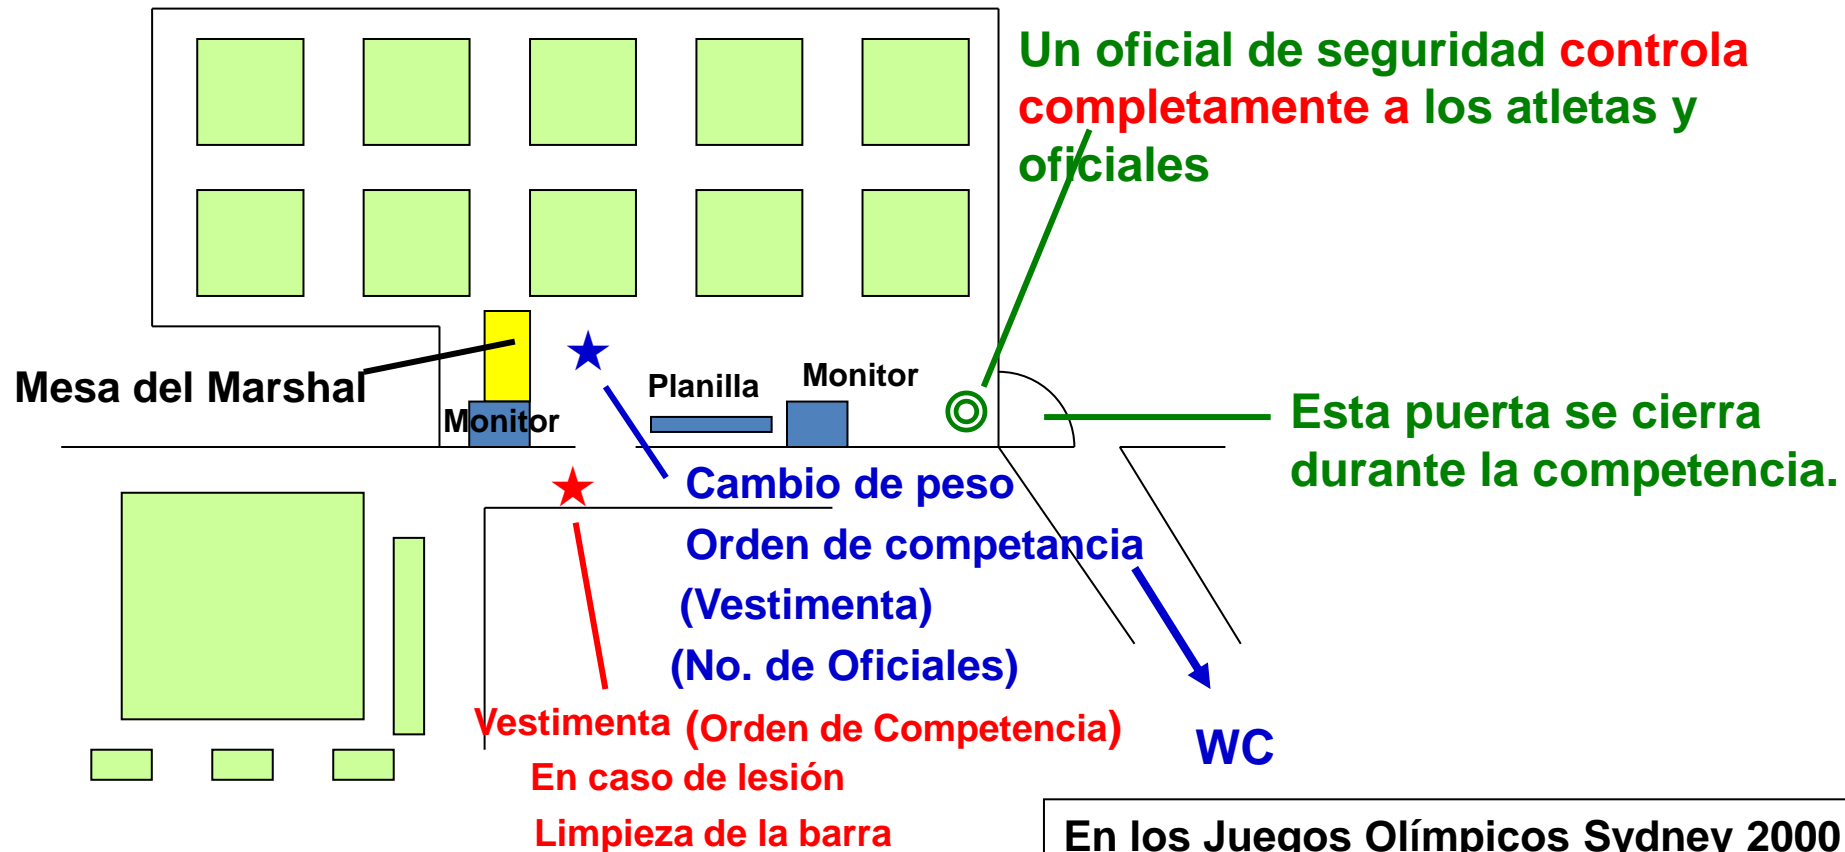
Un oficial de seguridad controla completamente a los atletas y oficiales

Mesa del Marshal

Monitor

Planilla

Monitor

Esta puerta se cierra durante la competencia.

Cambio de peso

Orden de competancia

(Vestimenta)

(No. de Oficiales)

Vestimenta (Orden de Competencia)

En caso de lesión

Limpieza de la barra

WC

En los Juegos Olímpicos Sydney 2000